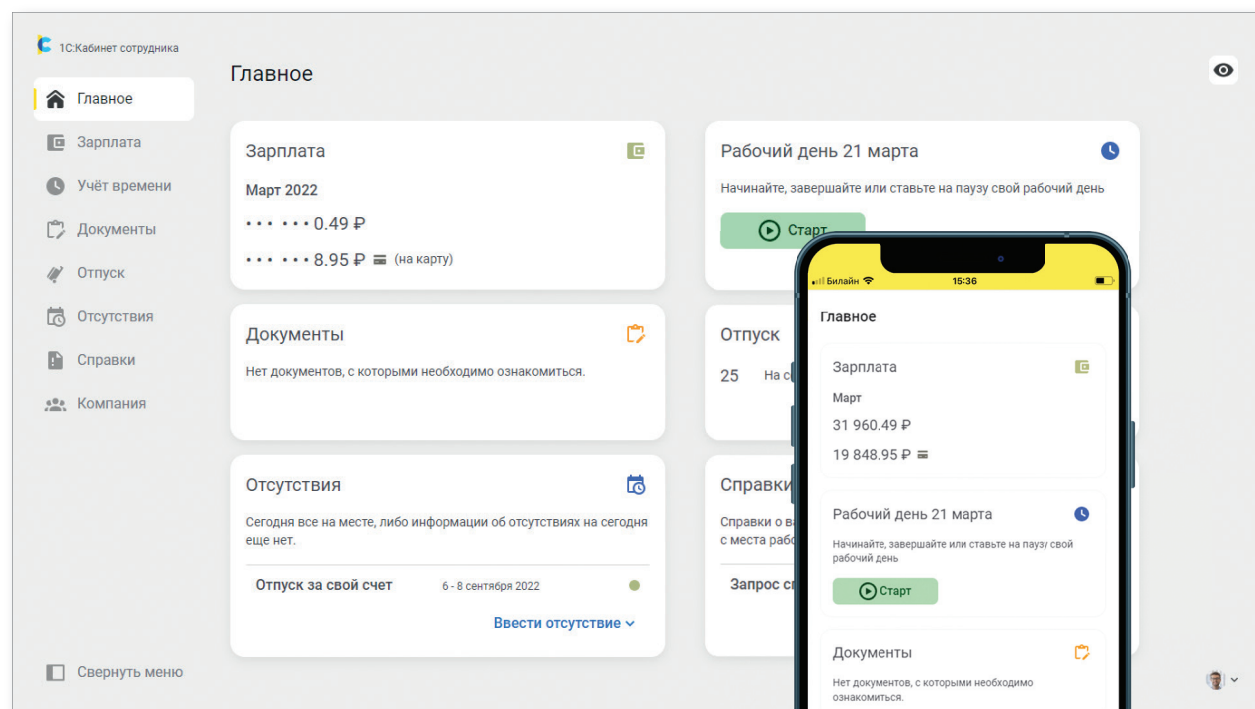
1С:Кабинет сотрудника

Главное
Зарплата
Учёт времени
Документы
Отпуск
Отсутствия
Справки
Компания

Свернуть меню

Главное

Зарплата
Март 2022
• • • • • • 0.49 ₽
• • • • • • 8.95 ₽ (на карту)

Рабочий день 21 марта
Начинайте, завершайте или ставьте на паузу свой рабочий день
Старт

Документы
Нет документов, с которыми необходимо ознакомиться.

Отпуск
25 На с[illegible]

Отсутствия
Сегодня все на месте, либо информации об отсутствиях на сегодня еще нет.
Отпуск за свой счет 6 - 8 сентября 2022
Ввести отсутствие

Справки
Справки о в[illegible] с места рабо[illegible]
Запрос с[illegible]

Билайн 15:36
Главное
Зарплата
Март
31 960.49 ₽
19 848.95 ₽
Рабочий день 21 марта
Начинайте, завершайте или ставьте на паузу свой рабочий день
Старт
Документы
Нет документов, с которыми необходимо ознакомиться.